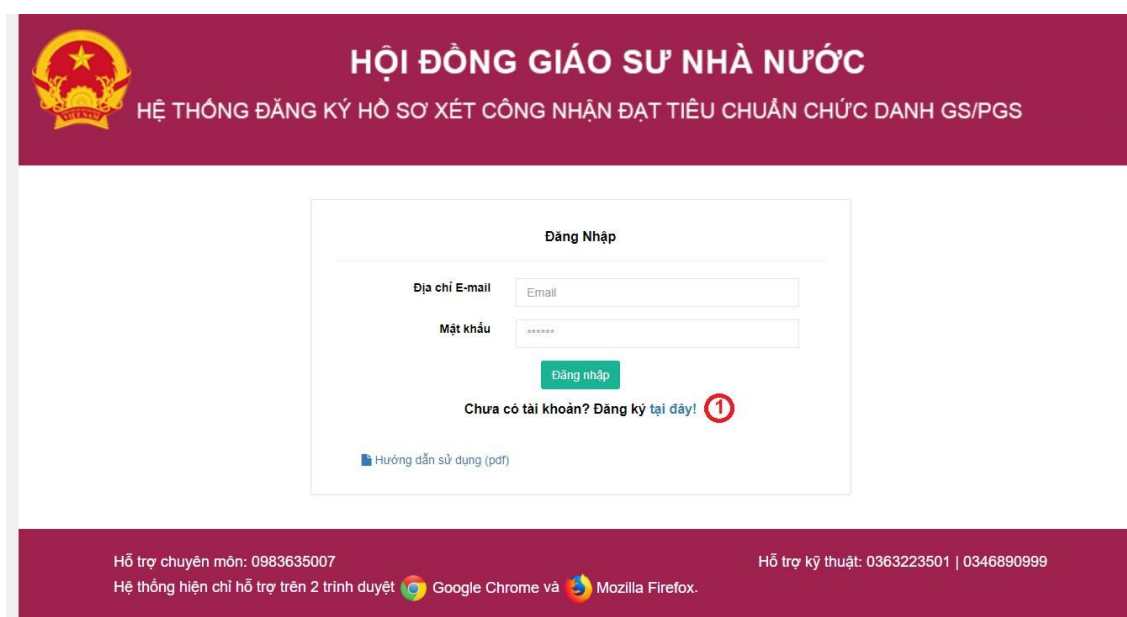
HỘI ĐỒNG GIÁO SƯ NHÀ NƯỚC

HỆ THỐNG ĐĂNG KÝ HỒ SƠ XÉT CÔNG NHẬN ĐẠT TIÊU CHUẨN CHỨC DANH GS/PGS

VIỆT NAM

Đăng Nhập

Địa chỉ E-mail Email

Mật khẩu ******

Đăng nhập

Chưa có tài khoản? Đăng ký tại đây! 1

Hướng dẫn sử dụng (pdf)

Hỗ trợ chuyên môn: 0983635007

Hỗ trợ kỹ thuật: 0363223501 | 0346890999

Hệ thống hiện chỉ hỗ trợ trên 2 trình duyệt Google Chrome và Mozilla Firefox.